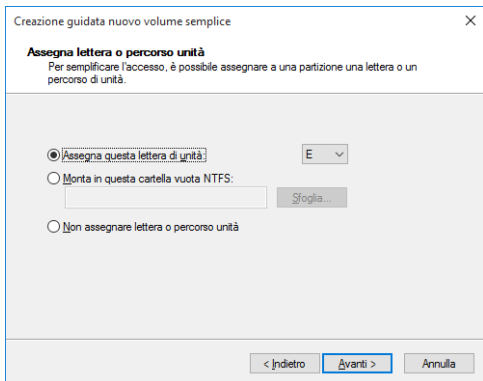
Creazione guidata nuovo volume semplice

×

Assegna lettera o percorso unità

Per semplificare l'accesso, è possibile assegnare a una partizione una lettera o un percorso di unità.

Assegna questa lettera di unità:

E

Monta in questa cartella vuota NTFS:

Sfoglia...

Non assegnare lettera o percorso unità

< Indietro

Avanti >

Annulla